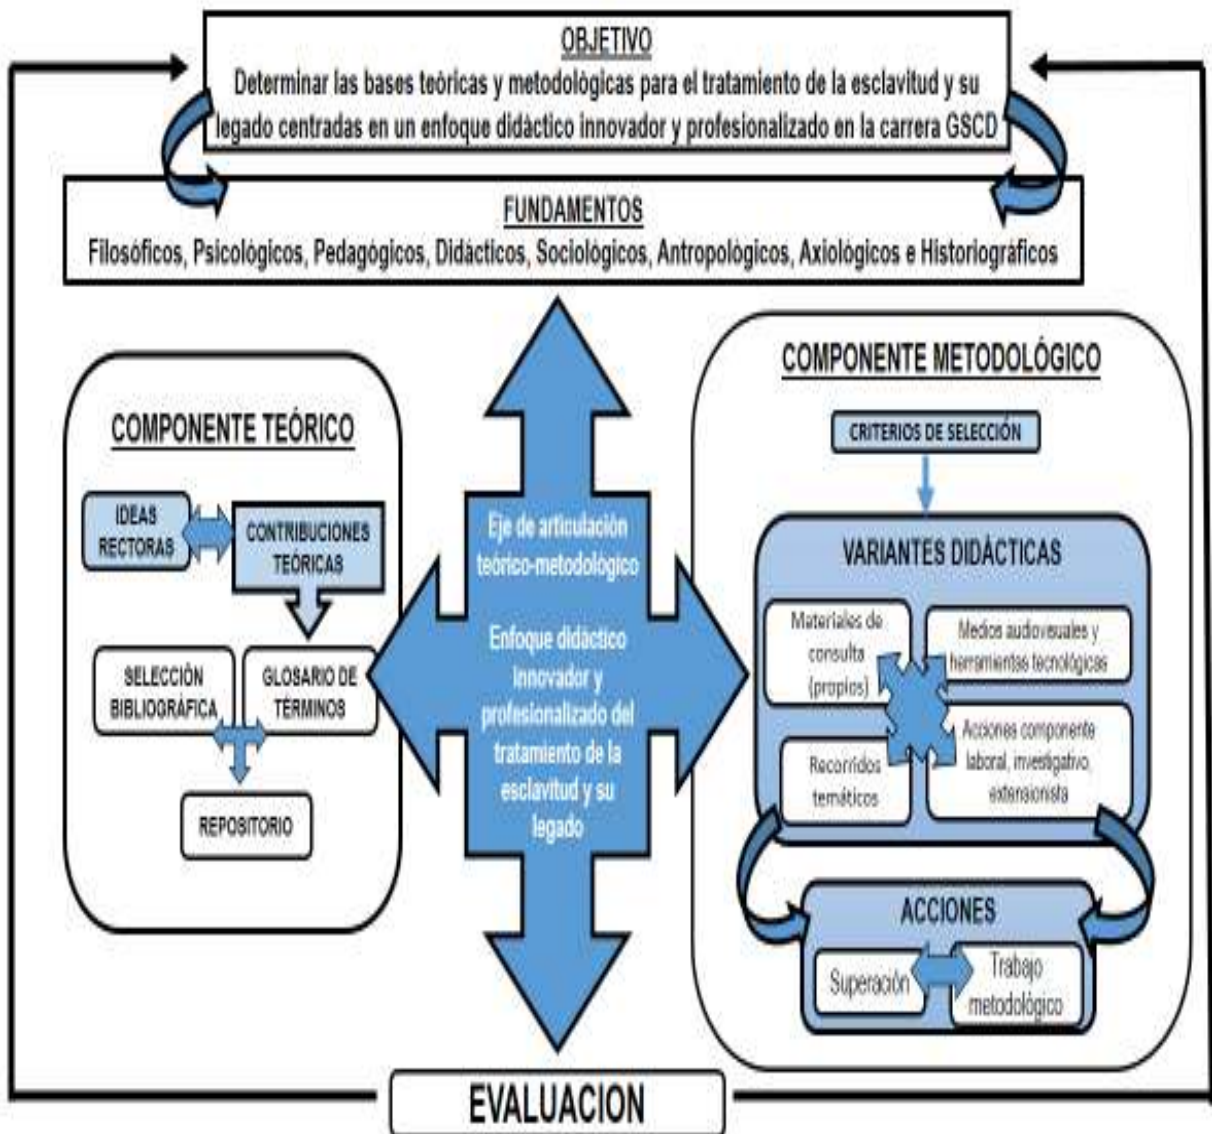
OBJETIVO
Determinar las bases teóricas y metodológicas para el tratamiento de la esclavitud y su legado centradas en un enfoque didáctico innovador y profesionalizado en la carrera GSCD

FUNDAMENTOS
Filosóficos, Psicológicos, Pedagógicos, Didácticos, Sociológicos, Antropológicos, Axiológicos e Historiográficos

COMPONENTE TEÓRICO

IDEAS RECTORAS

CONTRIBUCIONES TEÓRICAS

SELECCIÓN BIBLIOGRÁFICA

GLOSARIO DE TÉRMINOS

REPOSITORIO

Eje de articulación teórico-metodológico

Enfoque didáctico innovador y profesionalizado del tratamiento de la esclavitud y su legado

COMPONENTE METODOLÓGICO

CRITERIOS DE SELECCIÓN

VARIANTES DIDÁCTICAS

Materiales de consulta (propios)

Medios audiovisuales y herramientas tecnológicas

Recorridos temáticos

Acciones componente laboral, investigativo, extensionista

ACCIONES

Superación

Trabajo metodológico

EVALUACION